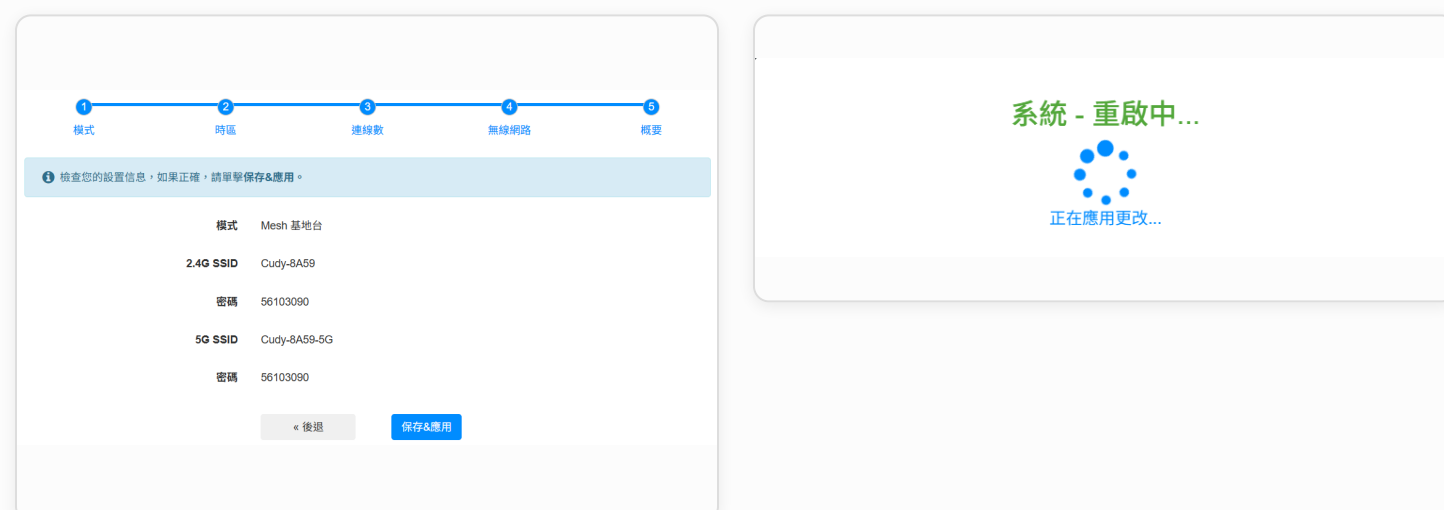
1 模式
2 時區
3 連線數
4 無線網路
5 概要

檢查您的設置信息，如果正確，請單擊保存&應用。

| | |
|---|---|
| 模式 | Mesh 基地台 |
| 2.4G SSID | Cudy-8A59 |
| 密碼 | 56103090 |
| 5G SSID | Cudy-8A59-5G |
| 密碼 | 56103090 |

« 後退
保存&應用

系統 - 重啟中...

正在應用更改...